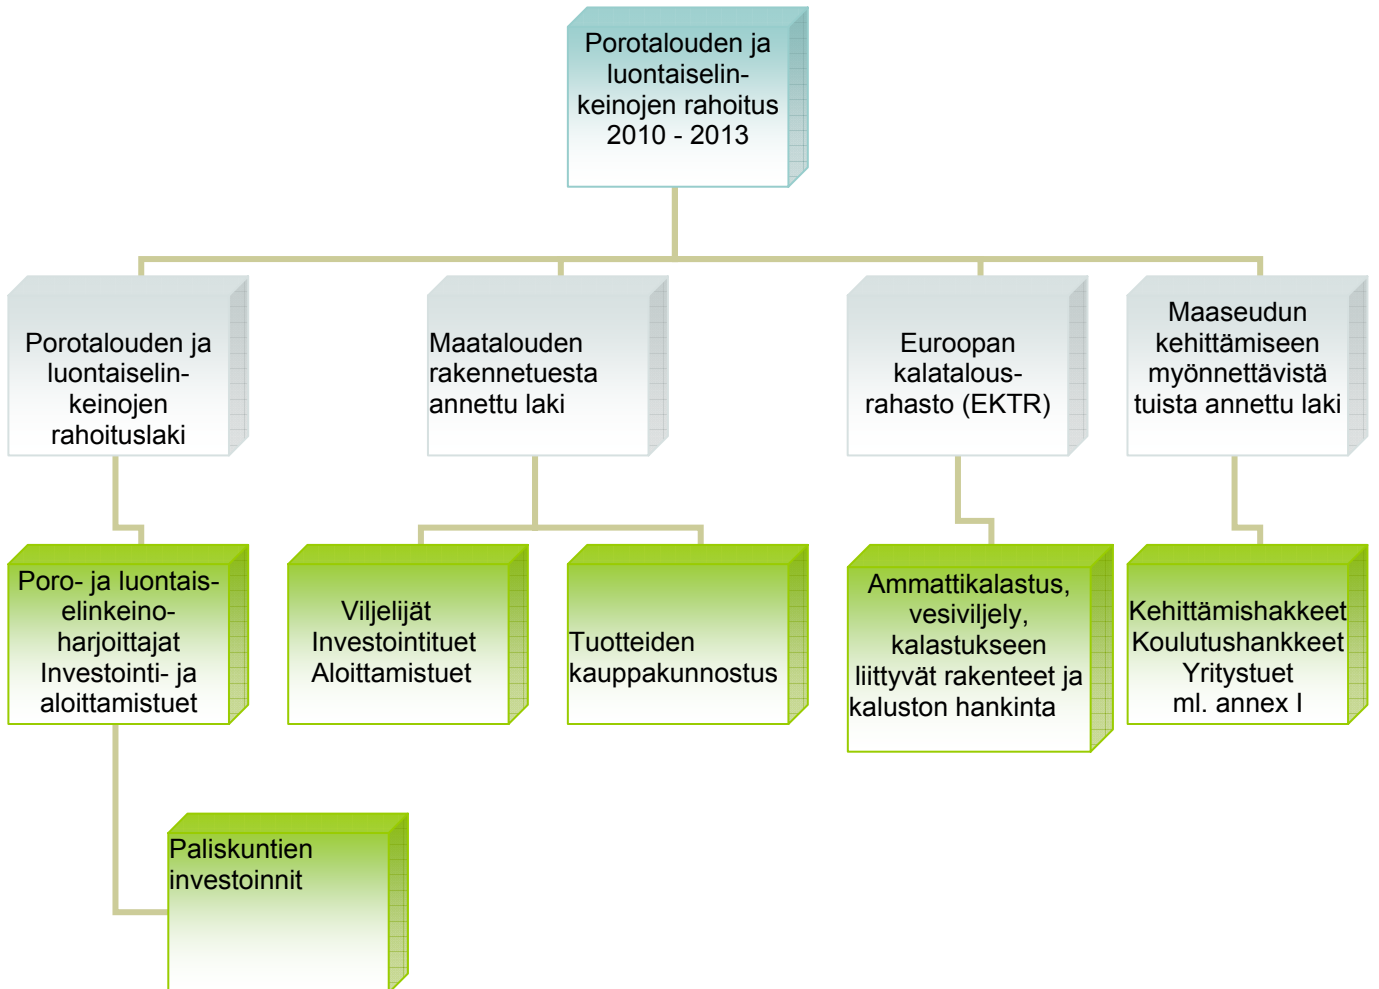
Porotalouden ja luontaiselinkeinojen rahoitus 2010 - 2013

Porotalouden ja luontaiselinkeinojen rahoituslaki

Maatalouden rakennetuesta annettu laki

Euroopan kalatalousrahasto (EKTR)

Maaseudun kehittämiseen myönnettävistä tuista annettu laki

Poro- ja luontaiselinkeinoharjoittajat Investointi- ja aloittamistuet

Viljelijät Investointituet Aloittamistuet

Tuotteiden kauppakunnostus

Ammattikalastus, vesiviljely, kalastukseen liittyvät rakenteet ja kaluston hankinta

Kehittämishakkeet Koulutushankkeet Yritystuet ml. annex I

Paliskuntien investoinnit